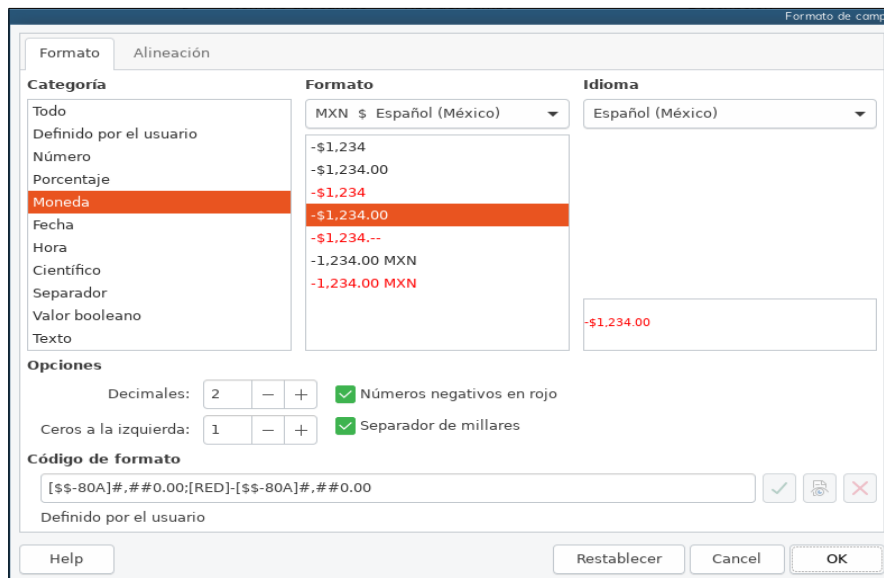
Formato de camp

Formato
Alineación

Categoría
Todo
Definido por el usuario
Número
Porcentaje
Moneda
Fecha
Hora
Científico
Separador
Valor booleano
Texto

Formato
MXN $ Español (México)
-$1,234
-$1,234.00
-$1,234
-$1,234.00
-$1,234.--
-1,234.00 MXN
-1,234.00 MXN

Idioma
Español (México)

-$1,234.00

Opciones
Decimales: 2 − +
Números negativos en rojo
Ceros a la izquierda: 1 − +
Separador de millares

Código de formato
[$$-80A]#,##0.00;[RED]-[$$-80A]#,##0.00
Definido por el usuario

Help
Restablecer
Cancel
OK